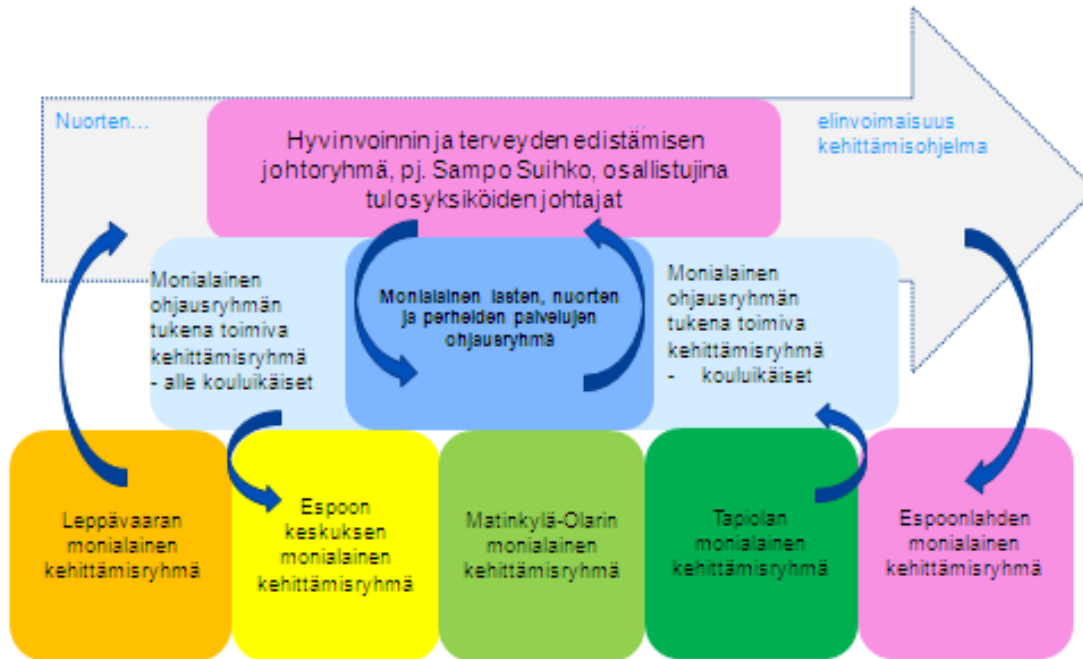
Nuorten…

Hyvinvoinnin ja terveyden edistämisen johtoryhmä, pj. Sampo Suihko, osallistujina tulosyksiköiden johtajat

elinvoimaisuus kehittämisohjelma

Monialainen ohjausryhmän tukena toimiva kehittämisryhmä - alle kouluikäiset

Monialainen lasten, nuorten ja perheiden palvelujen ohjausryhmä

Monialainen ohjausryhmän tukena toimiva kehittämisryhmä - kouluikäiset

Leppävaaran monialainen kehittämisryhmä

Espoon keskuksen monialainen kehittämisryhmä

Matinkylä-Olarin monialainen kehittämisryhmä

Tapiolan monialainen kehittämisryhmä

Espoonlahden monialainen kehittämisryhmä